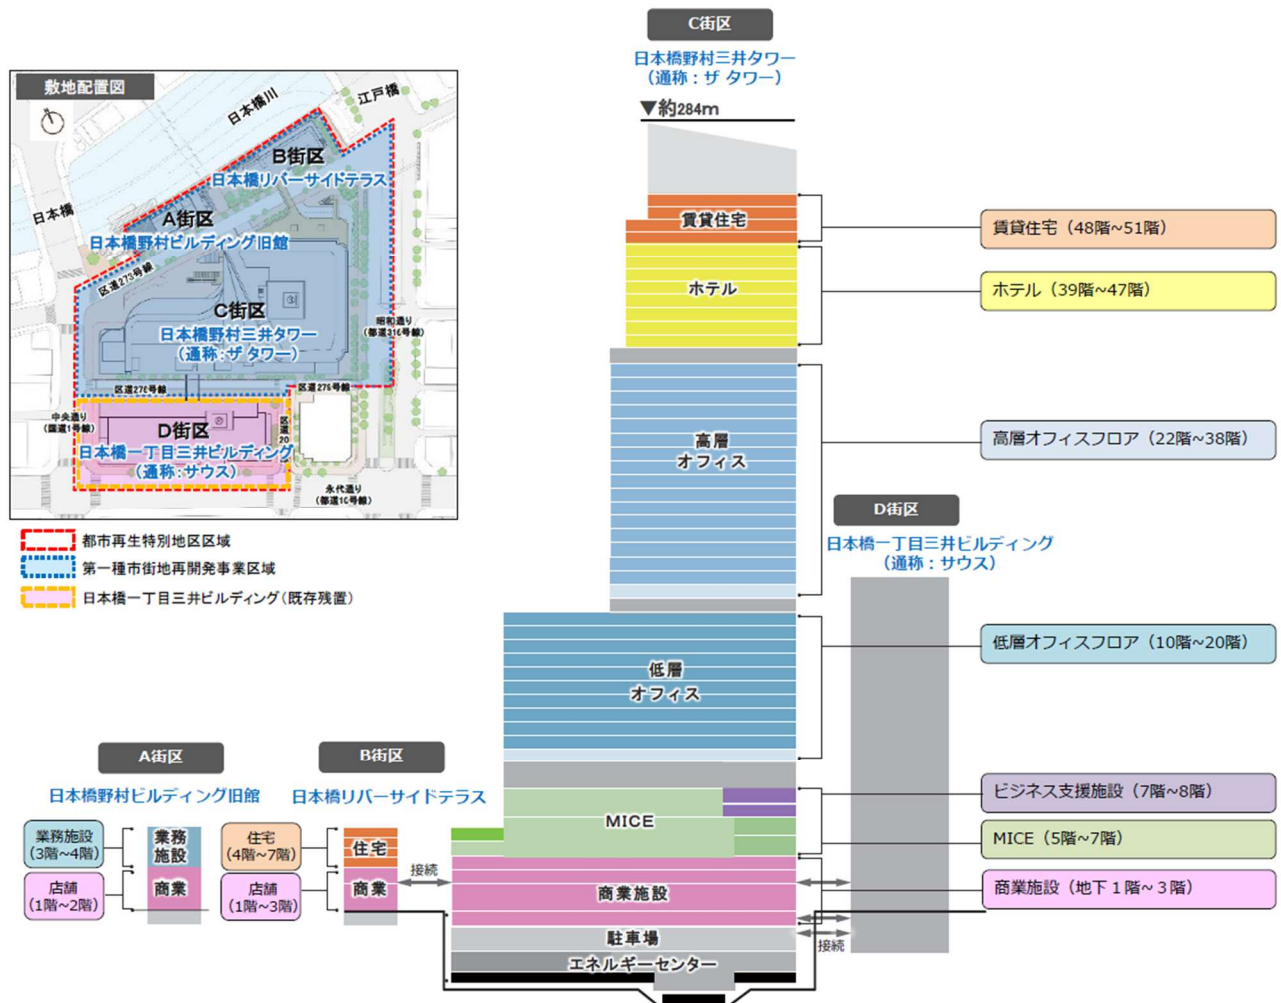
C街区
日本橋野村三井タワー
(通称：ザ タワー)
▼約284m

敷地配置図
日本橋川
江戸橋
日本橋
B街区
日本橋リバーサイドテラス
A街区
日本橋野村ビルディング旧館
区道275号線
C街区
日本橋野村三井タワー
(通称：ザ タワー)
昭和通り
(都道316号線)
区道276号線
区道278号線
中央通り
(国道1号線)
D街区
日本橋一丁目三井ビルディング
(通称：サウス)
区道20
永代通り
(都道10号線)

都市再生特別地区区域
第一種市街地再開発事業区域
日本橋一丁目三井ビルディング（既存残置）

賃貸住宅
ホテル
高層
オフィス
低層
オフィス
MICE
商業施設
駐車場
エネルギーセンター

賃貸住宅（48階~51階）
ホテル（39階~47階）
高層オフィスフロア（22階~38階）
D街区
日本橋一丁目三井ビルディング
(通称：サウス)
低層オフィスフロア（10階~20階）
ビジネス支援施設（7階~8階）
MICE（5階~7階）
商業施設（地下1階~3階）
接続

A街区
日本橋野村ビルディング旧館
業務施設
(3階~4階)
店舗
(1階~2階)
業務
施設
商業

B街区
日本橋リバーサイドテラス
住宅
(4階~7階)
店舗
(1階~3階)
住宅
商業
接続